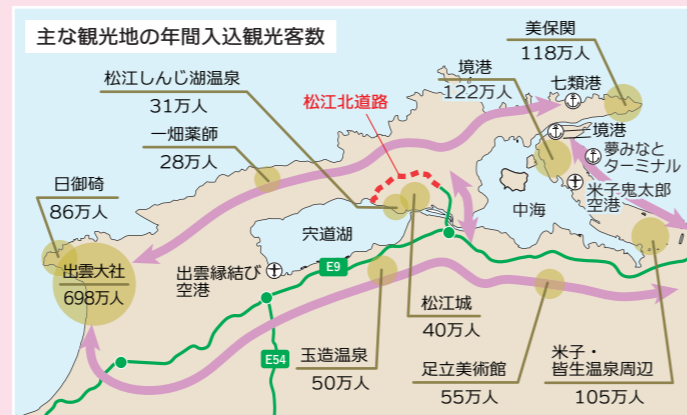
主な観光地の年間入込観光客数

美保関
118万人

境港
122万人

七類港

境港

夢みなと
ターミナル

米子鬼太郎
空港

松江しんじ湖温泉
31万人

松江北道路

一畑薬師
28万人

日御碕
86万人

宍道湖

中海

出雲大社
698万人

出雲縁結び
空港

E9

E54

松江城
40万人

玉造温泉
50万人

足立美術館
55万人

米子・
皆生温泉周辺
105万人